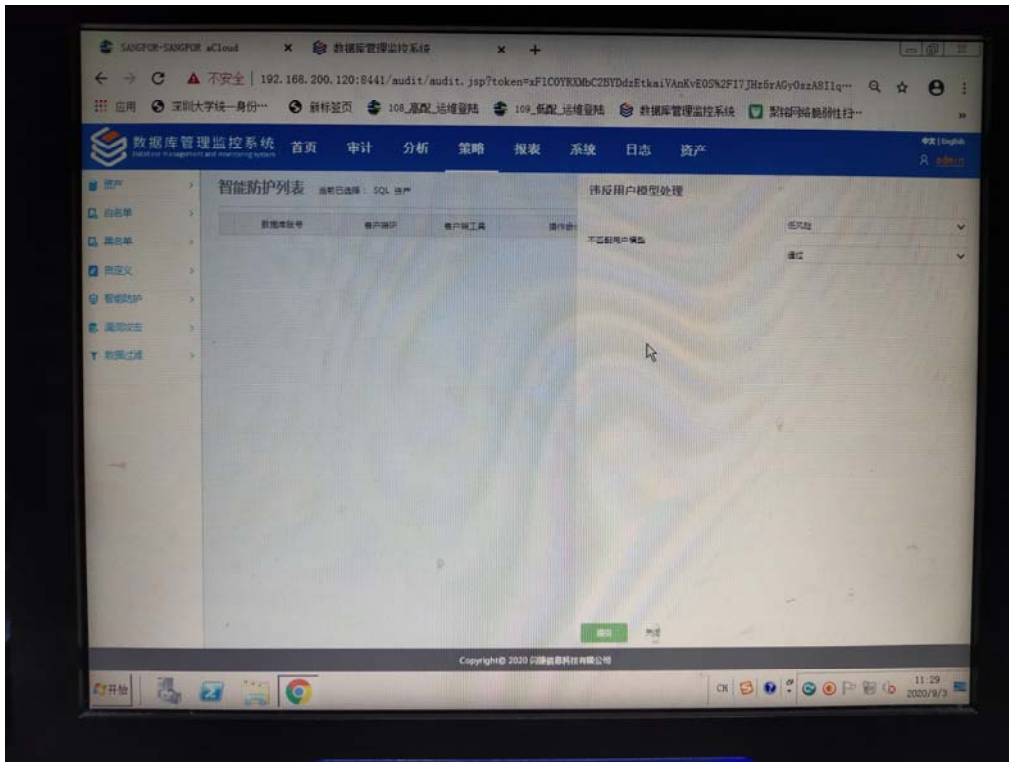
SANGFOR-SANGFOR aCloud × 数据库管理监控系统 × +

不安全 | 192.168.200.120:8441/audit/audit.jsp?token=xF1C0YRXMbC2BYDdzEtkaiVAnKvE0S%2FI7JHz6rAGy0zzA8I1q…

应用 深圳大学统一身份… 新标签页 108_高配_运维登陆 109_低配_运维登陆 数据库管理监控系统 聚铭网络脆弱性扫…

数据库管理监控系统 首页 审计 分析 策略 报表 系统 日志 资产

中文 | English
admin

资产
白名单
黑名单
自定义
智能防护
漏洞攻击
数据过滤

智能防护列表 当前已选择：SQL 资产

| 数据库账号 | 客户端IP | 客户端工具 | 操作命 |
|---|---|---|---|

违反用户模型处理

不匹配用户模型

低风险

通过

确定 取消

Copyright© 2020 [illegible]有限公司

开始

CH

11:29
2020/9/3